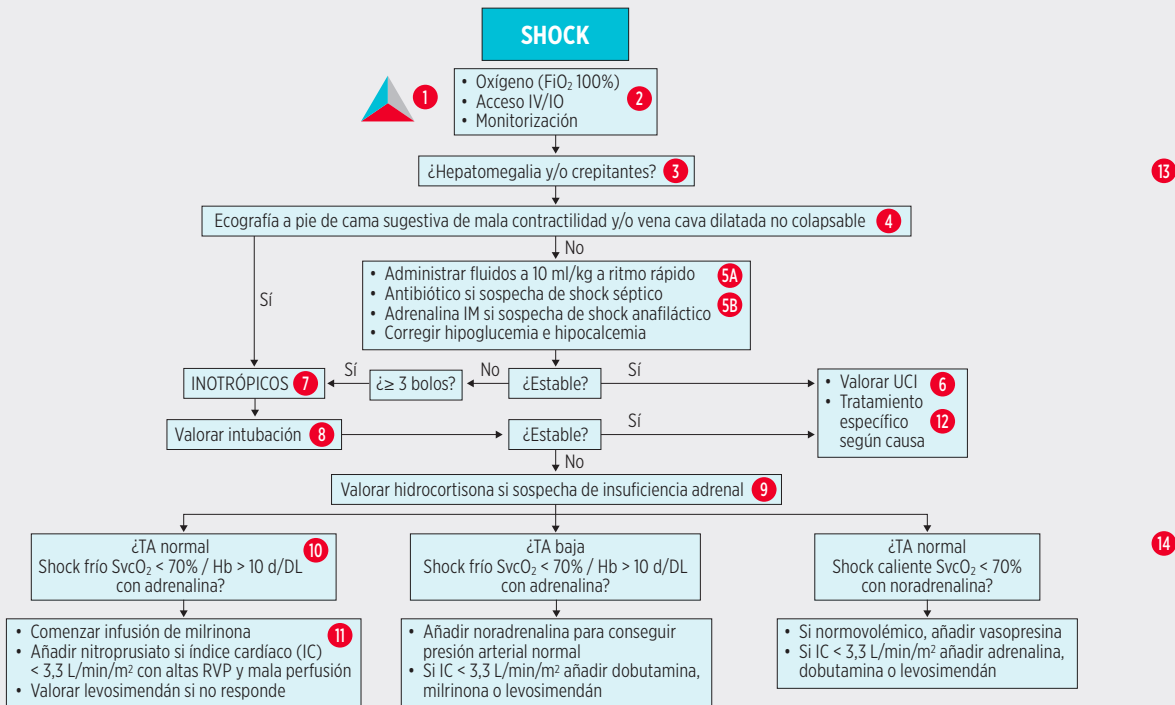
SHOCK

1

• Oxígeno ($FiO_2$ 100%)
• Acceso IV/IO
• Monitorización
2

¿Hepatomegalia y/o crepitantes? 3

13

Ecografía a pie de cama sugestiva de mala contractilidad y/o vena cava dilatada no colapsable 4

No

Sí

• Administrar fluidos a 10 ml/kg a ritmo rápido 5A
• Antibiótico si sospecha de shock séptico 5B
• Adrenalina IM si sospecha de shock anafiláctico
• Corregir hipoglucemia e hipocalcemia

INOTRÓPICOS 7

Sí

¿≥ 3 bolos?

No

¿Estable?

Sí

• Valorar UCI 6
• Tratamiento específico según causa 12

Valorar intubación 8

¿Estable?

Sí

No

Valorar hidrocortisona si sospecha de insuficiencia adrenal 9

¿TA normal
Shock frío $SvcO_2$ < 70% / Hb > 10 d/DL con adrenalina? 10

¿TA baja
Shock frío $SvcO_2$ < 70% / Hb > 10 d/DL con adrenalina?

¿TA normal
Shock caliente $SvcO_2$ < 70% con noradrenalina?

14

• Comenzar infusión de milrinona 11
• Añadir nitroprusiato si índice cardíaco (IC) < 3,3 L/min/m² con altas RVP y mala perfusión
• Valorar levosimendán si no responde

• Añadir noradrenalina para conseguir presión arterial normal
• Si IC < 3,3 L/min/m² añadir dobutamina, milrinona o levosimendán

• Si normovolémico, añadir vasopresina
• Si IC < 3,3 L/min/m² añadir adrenalina, dobutamina o levosimendán